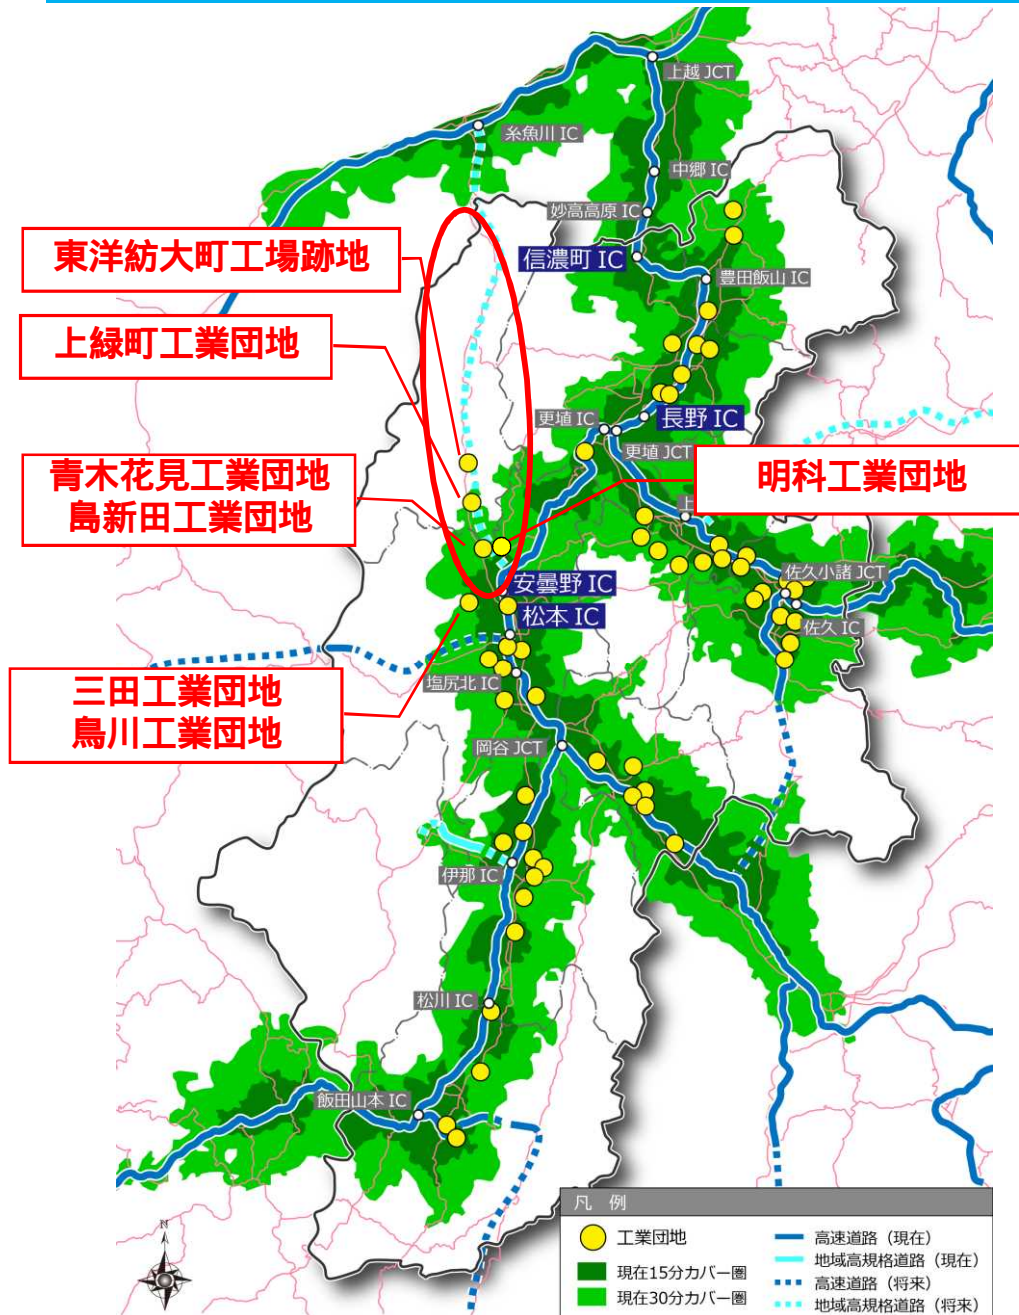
上越JCT
糸魚川IC
中郷IC
妙高高原IC
東洋紡大町工場跡地
信濃町IC
豊田飯山IC
上緑町工業団地
更埴IC
長野IC
更埴JCT
青木花見工業団地
島新田工業団地
明科工業団地
上
佐久小諸JCT
安曇野IC
松本IC
佐久IC
三田工業団地
鳥川工業団地
塩尻北IC
岡谷JCT
伊那IC
松川IC
飯田山本IC
N
凡例
工業団地
現在15分カバー圏
現在30分カバー圏
高速道路（現在）
地域高規格道路（現在）
高速道路（将来）
地域高規格道路（将来）